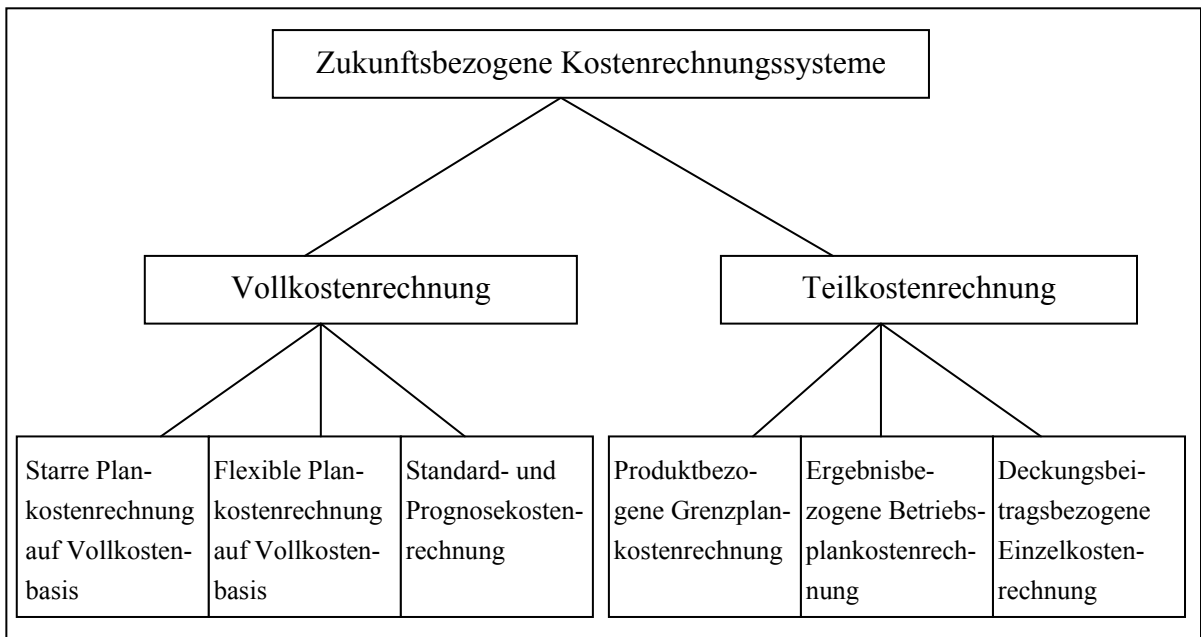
Zukunftsbezogene Kostenrechnungssysteme

Vollkostenrechnung

Teilkostenrechnung

Starre Plankostenrechnung auf Vollkostenbasis

Flexible Plankostenrechnung auf Vollkostenbasis

Standard- und Prognosekostenrechnung

Produktbezogene Grenzplankostenrechnung

Ergebnisbezogene Betriebsplankostenrechnung

Deckungsbeitragsbezogene Einzelkostenrechnung